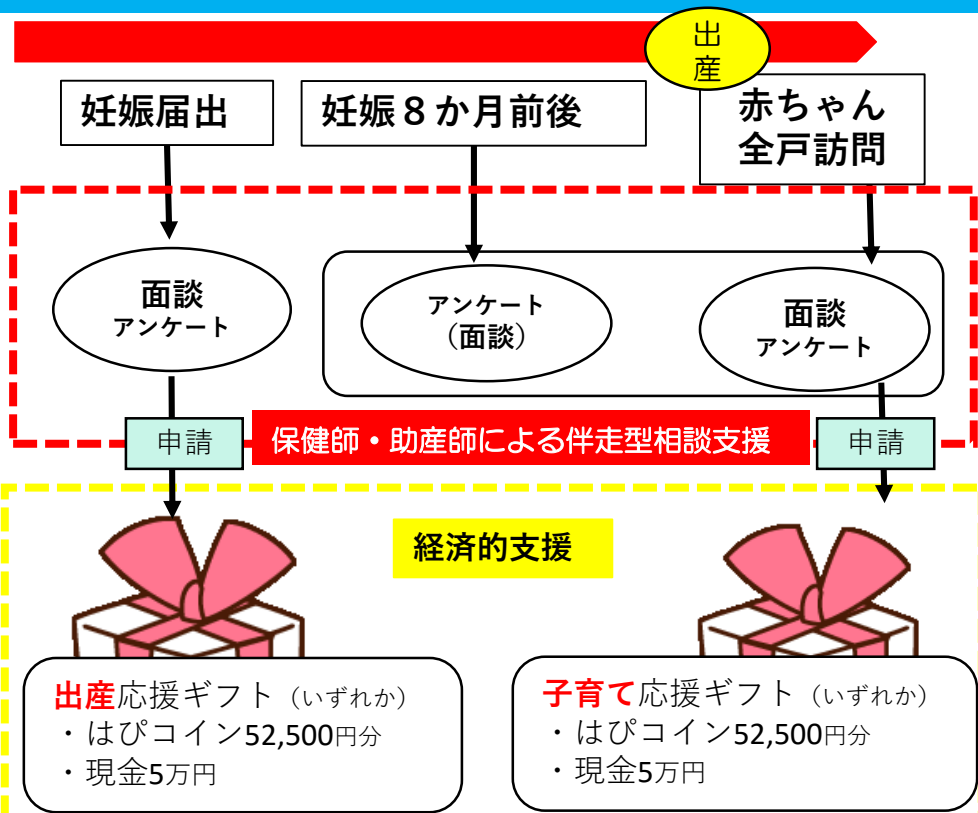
出産

妊娠届出

妊娠８か月前後

赤ちゃん全戸訪問

面談
アンケート

アンケート
（面談）

面談
アンケート

申請

保健師・助産師による伴走型相談支援

申請

経済的支援

出産応援ギフト（いずれか）
・はぴコイン52,500円分
・現金5万円

子育て応援ギフト（いずれか）
・はぴコイン52,500円分
・現金5万円